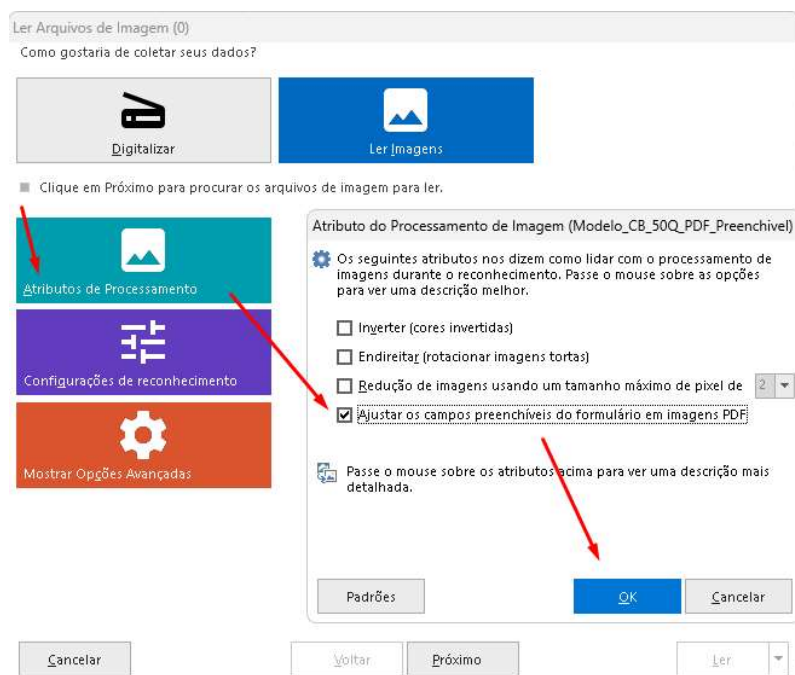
Ler Arquivos de Imagem (0)
Como gostaria de coletar seus dados?

Digitalizar

Ler Imagens

Clique em Próximo para procurar os arquivos de imagem para ler.

Atributos de Processamento

Configurações de reconhecimento

Mostrar Opções Avançadas

Atributo do Processamento de Imagem (Modelo_CB_50Q_PDF_Preenchivel)

Os seguintes atributos nos dizem como lidar com o processamento de imagens durante o reconhecimento. Passe o mouse sobre as opções para ver uma descrição melhor.

Inverter (cores invertidas)

Endireitar (rotacionar imagens tortas)

Redução de imagens usando um tamanho máximo de pixel de 2

Ajustar os campos preenchíveis do formulário em imagens PDF

Passe o mouse sobre os atributos acima para ver uma descrição mais detalhada.

Padrões

OK

Cancelar

Cancelar

Voltar

Próximo

Ler